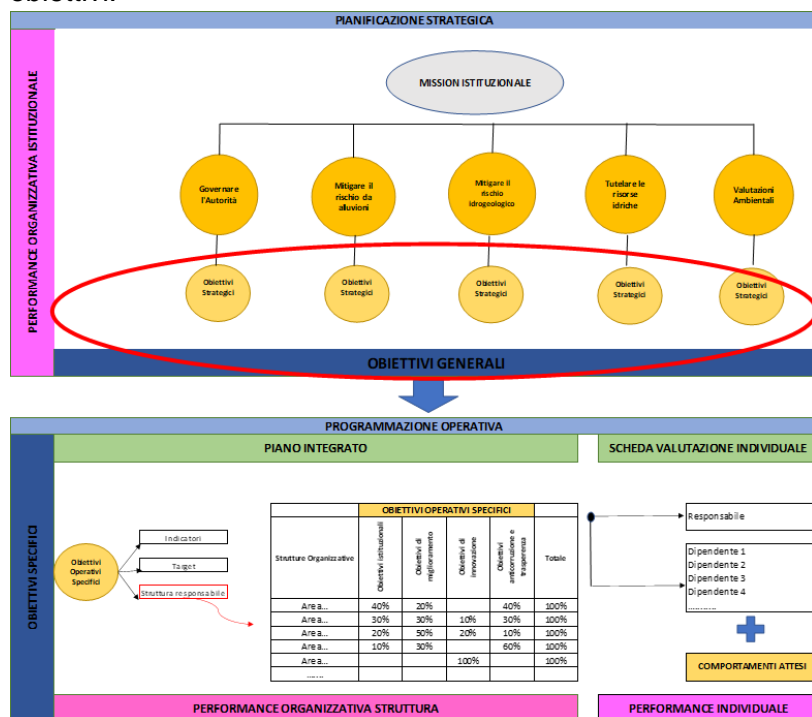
obiettivi:

PIANIFICAZIONE STRATEGICA

PERFORMANCE ORGANIZZATIVA ISTITUZIONALE

MISSION ISTITUZIONALE

Governare l'Autorità

Mitigare il rischio da alluvioni

Mitigare il rischio idrogeologico

Tutelare le risorse idriche

Valutazioni Ambientali

Obiettivi Strategici

Obiettivi Strategici

Obiettivi Strategici

Obiettivi Strategici

Obiettivi Strategici

OBIETTIVI GENERALI

PROGRAMMAZIONE OPERATIVA

OBIETTIVI SPECIFICI

PIANO INTEGRATO

SCHEDA VALUTAZIONE INDIVIDUALE

Obiettivi Operativi Specifici

Indicatori

Target

Struttura responsabile

| Strutture Organizzative | OBIETTIVI OPERATIVI SPECIFICI: Obiettivi istituzionali | Obiettivi di miglioramento | Obiettivi di innovazione | Obiettivi anticorruzione e trasparenza | Totale |
|---|---|---|---|---|---|
| Area... | 40% | 20% | | 40% | 100% |
| Area... | 30% | 30% | 10% | 30% | 100% |
| Area... | 20% | 50% | 20% | 10% | 100% |
| Area... | 10% | 30% | | 60% | 100% |
| Area... | | | 100% | | 100% |
| ...... | | | | | |

Responsabile

Dipendente 1
Dipendente 2
Dipendente 3
Dipendente 4
..........

COMPORTAMENTI ATTESI

PERFORMANCE ORGANIZZATIVA STRUTTURA

PERFORMANCE INDIVIDUALE